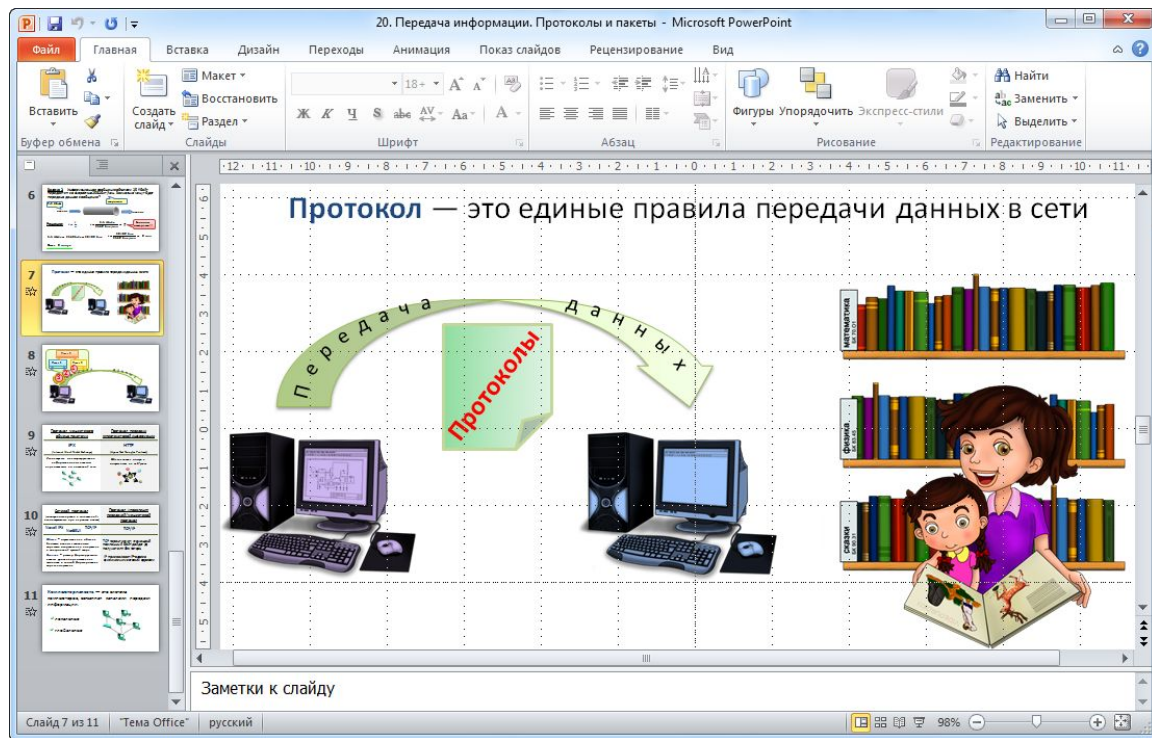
20. Передача информации. Протоколы и пакеты - Microsoft PowerPoint

Файл | Главная | Вставка | Дизайн | Переходы | Анимация | Показ слайдов | Рецензирование | Вид

Вставить
Буфер обмена
Создать слайд
Макет
Восстановить
Раздел
Слайды
Шрифт
Абзац
Фигуры
Упорядочить
Экспресс-стили
Рисование
Найти
Заменить
Выделить
Редактирование

6
7
8
9
10
11

Протокол — это единые правила передачи данных в сети

Передача данных

Протоколы

математика

физика

сказки

Заметки к слайду

Слайд 7 из 11 | "Тема Office" | русский | 98%